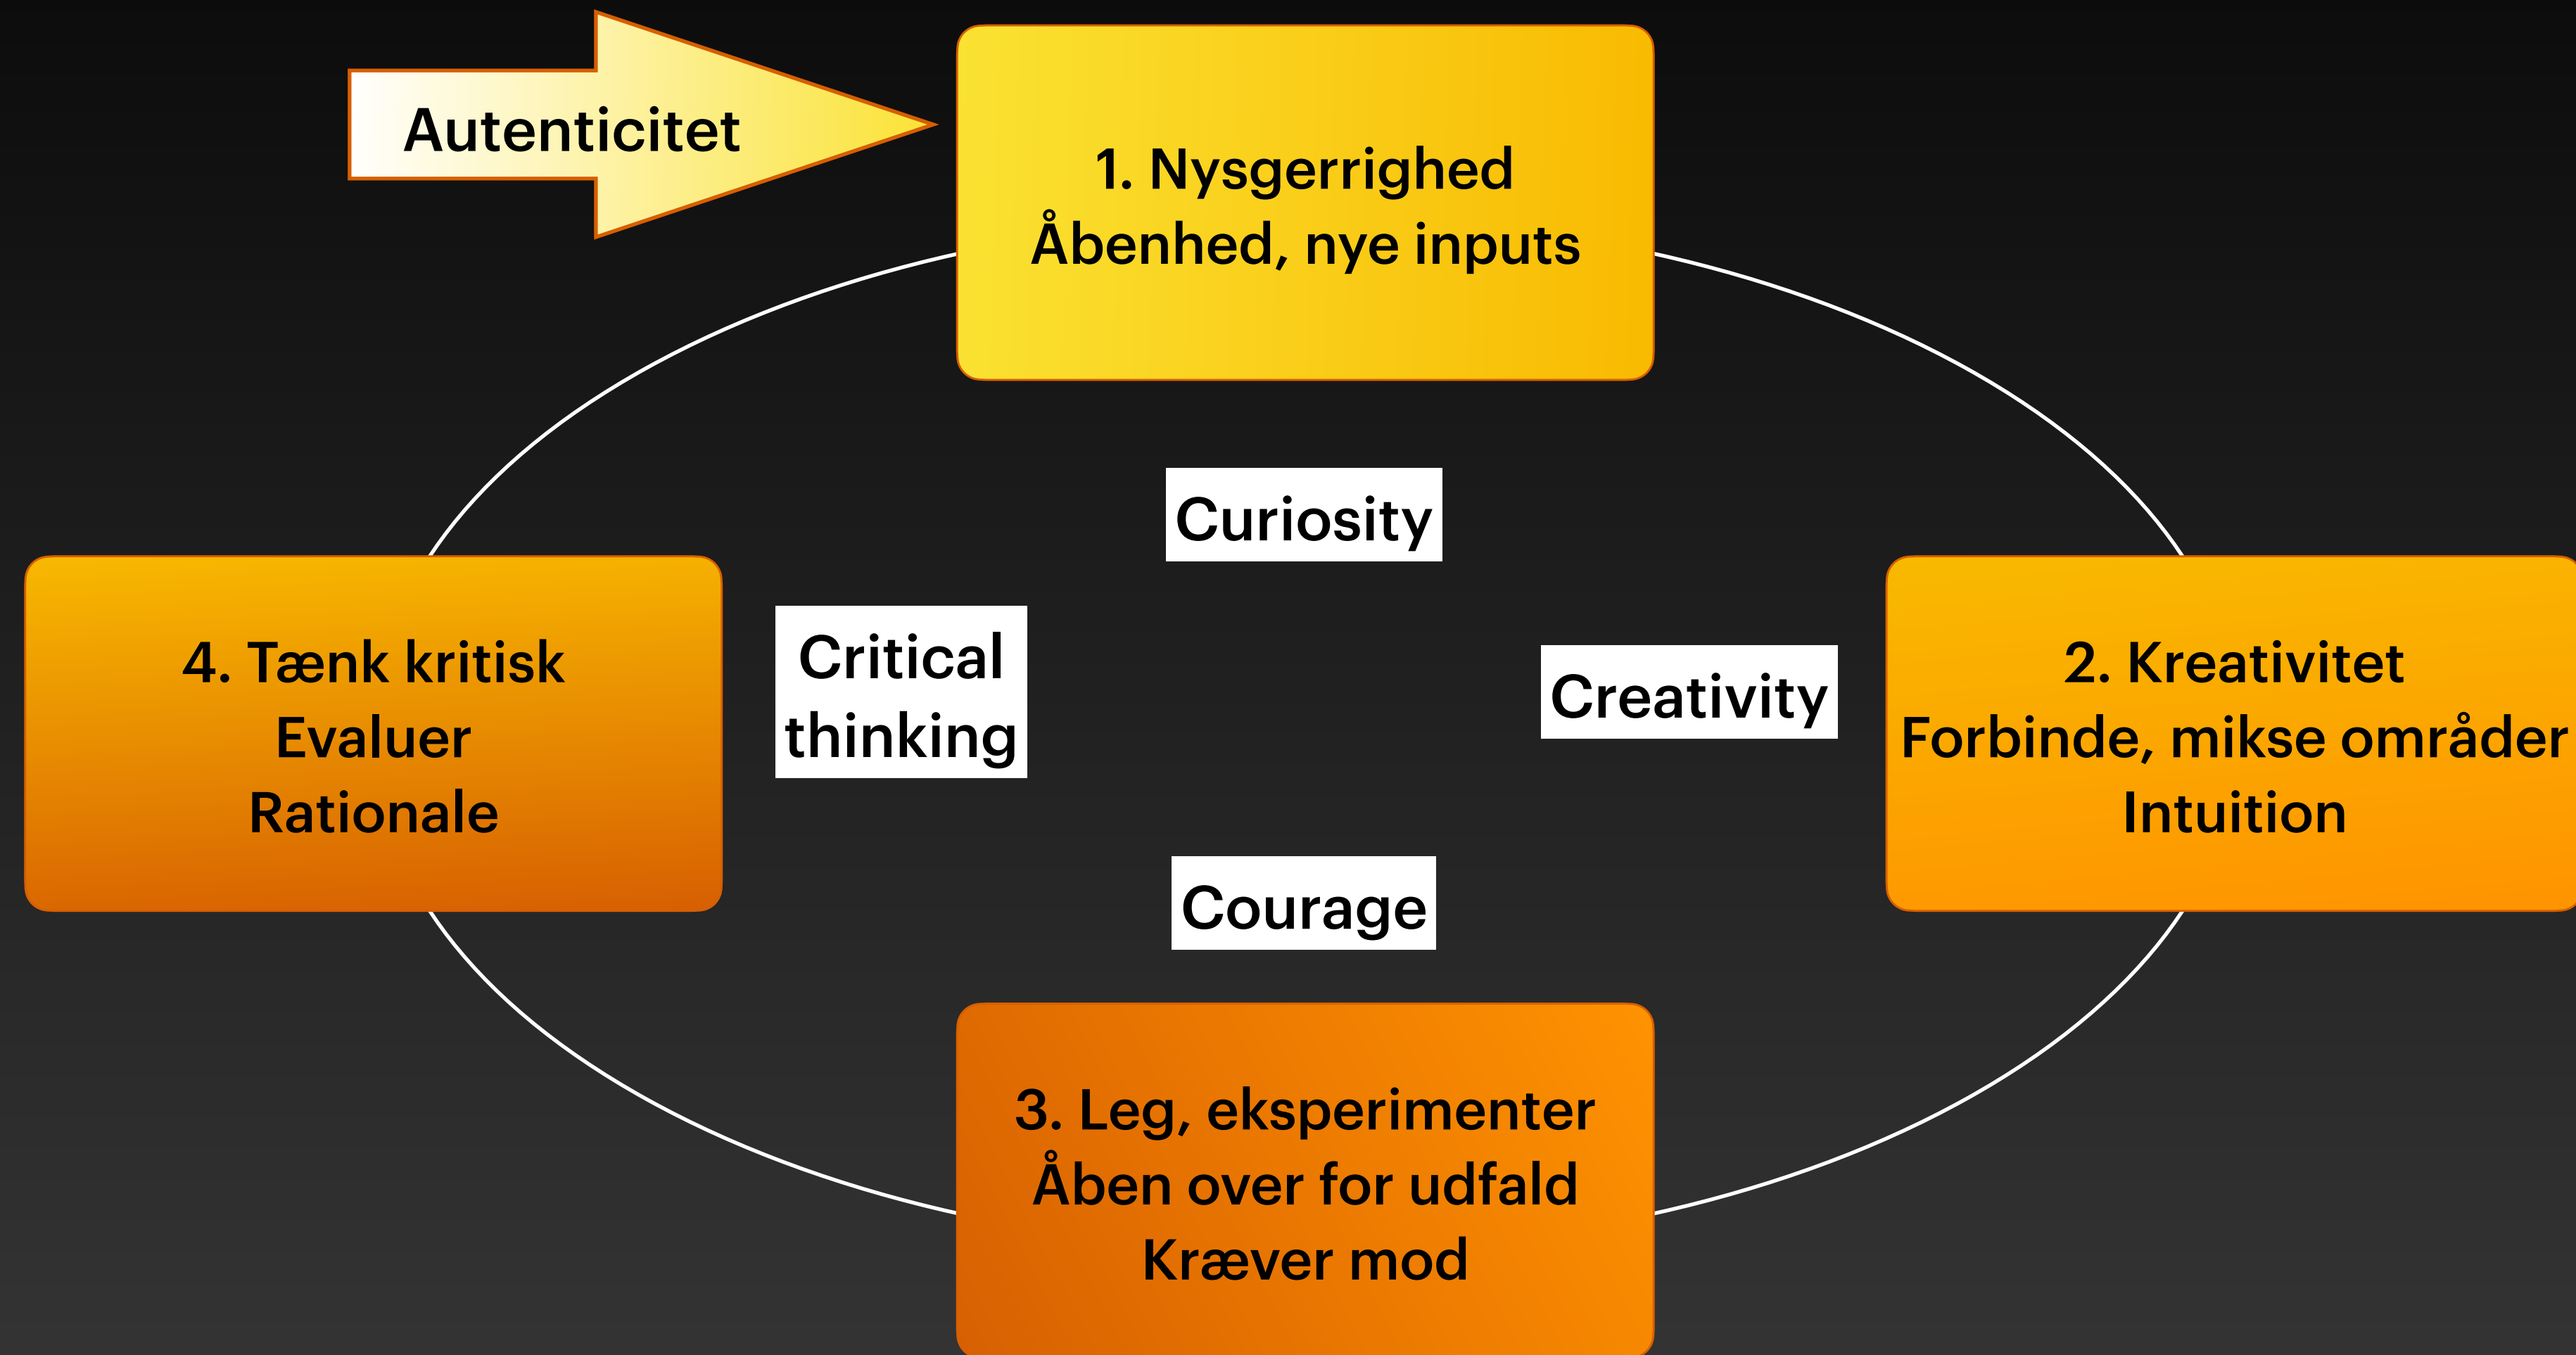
Autenticitet

1. Nysgerrighed
Åbenhed, nye inputs

Curiosity

4. Tænk kritisk
Evaluer
Rationale

Critical thinking

Creativity

2. Kreativitet
Forbinde, mikse områder
Intuition

Courage

3. Leg, eksperimenter
Åben over for udfald
Kræver mod